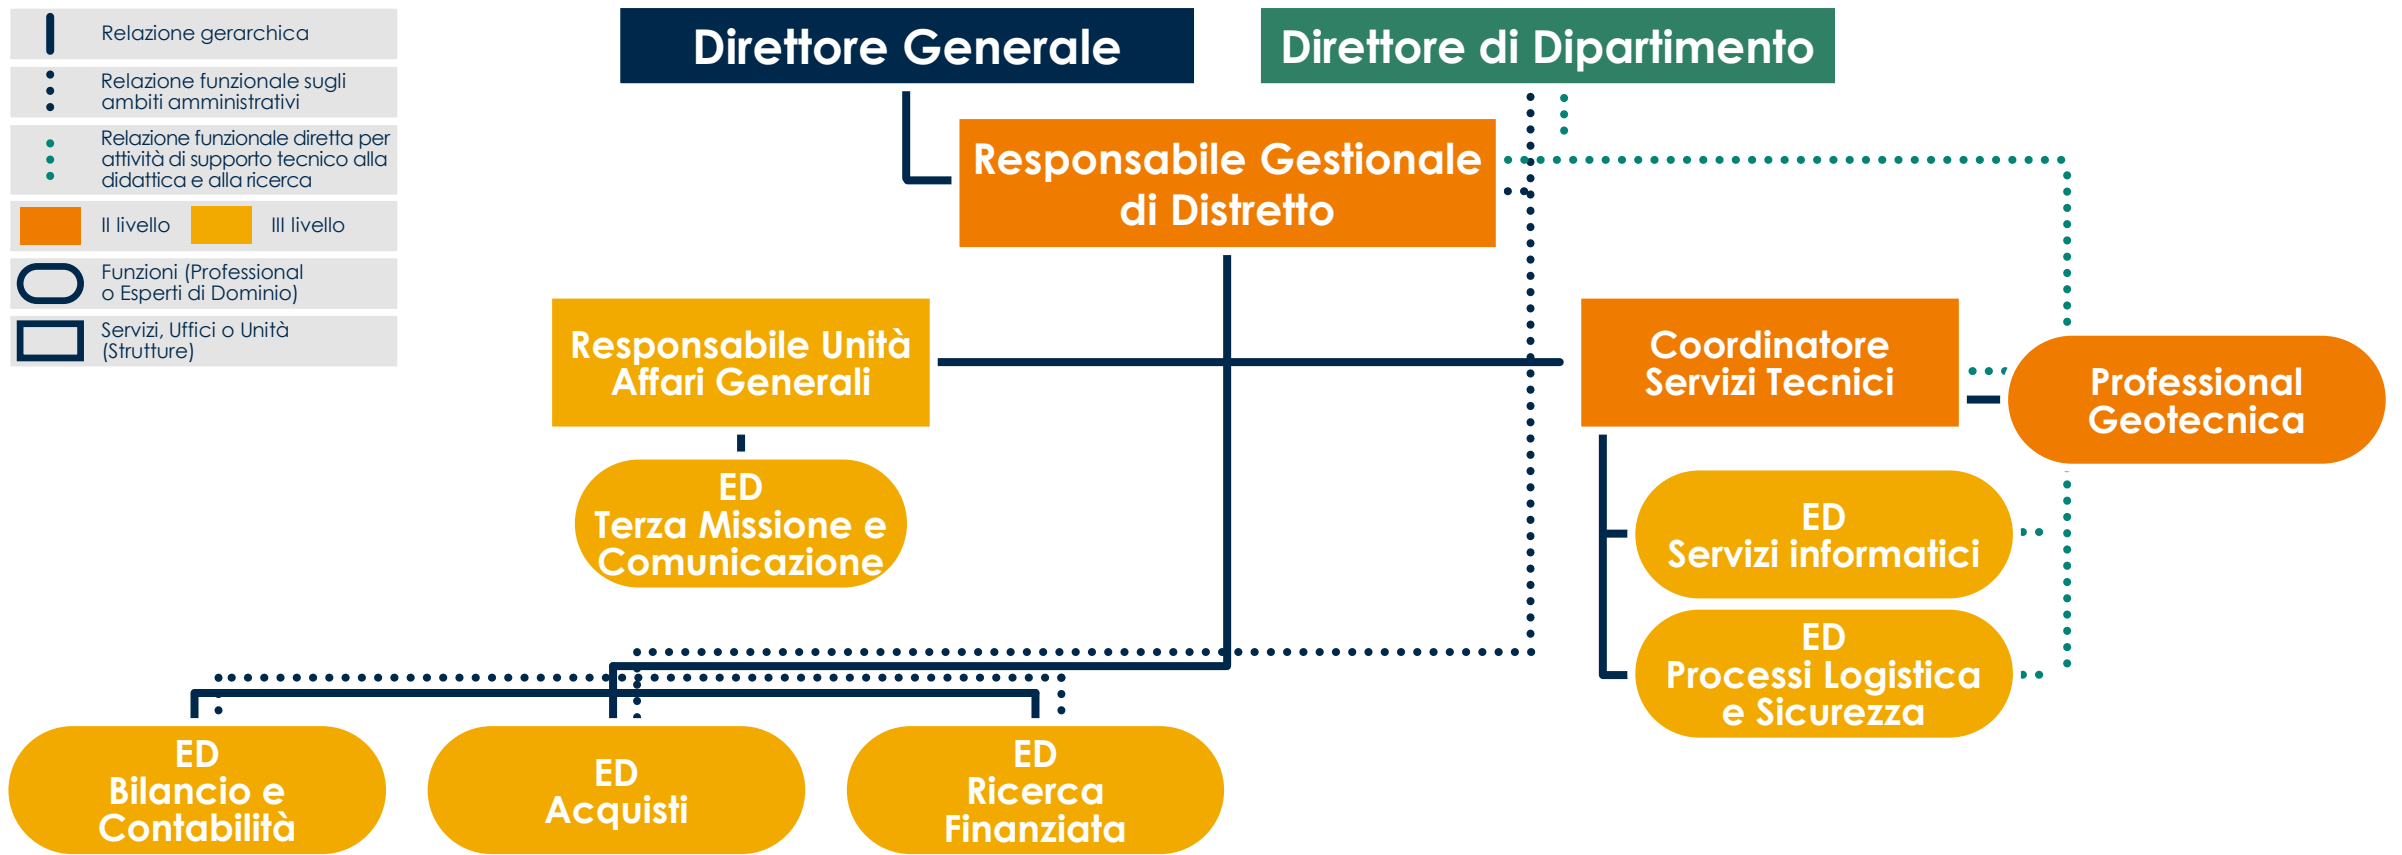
Relazione gerarchica

Relazione funzionale sugli ambiti amministrativi

Relazione funzionale diretta per attività di supporto tecnico alla didattica e alla ricerca

II livello III livello

Funzioni (Professional o Esperti di Dominio)

Servizi, Uffici o Unità (Strutture)

Direttore Generale

Direttore di Dipartimento

Responsabile Gestionale di Distretto

Responsabile Unità Affari Generali

ED Terza Missione e Comunicazione

Coordinatore Servizi Tecnici

Professional Geotecnica

ED Servizi informatici

ED Processi Logistica e Sicurezza

ED Bilancio e Contabilità

ED Acquisti

ED Ricerca Finanziata